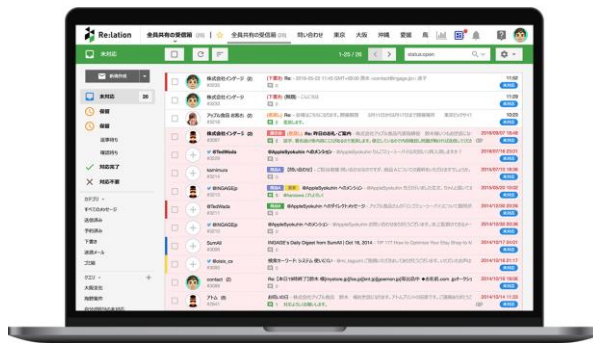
Re:lation

全員共有の受信箱

問い合わせ

東京

大阪

沖縄

愛媛

未対応

1-25 / 26

status:open

新規作成

未対応

保留

対応完了

対応不要

株式会社インダーク

株式会社インダーク

アフル商店 名前ね

株式会社インダーク

@TechWada

kamimura

@INGAGEjp

@TechWada

@INGAGEjp

SumAll

@class_os

contact

アトム

INGAGE's Daily Digest from SumAll | Oct 16, 2014

検索キーワード システム 使いたい

お問い合わせ

Re: 昨日の会見について

Re: 請求書について

@AppleSyokuhin へのメンション

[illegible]